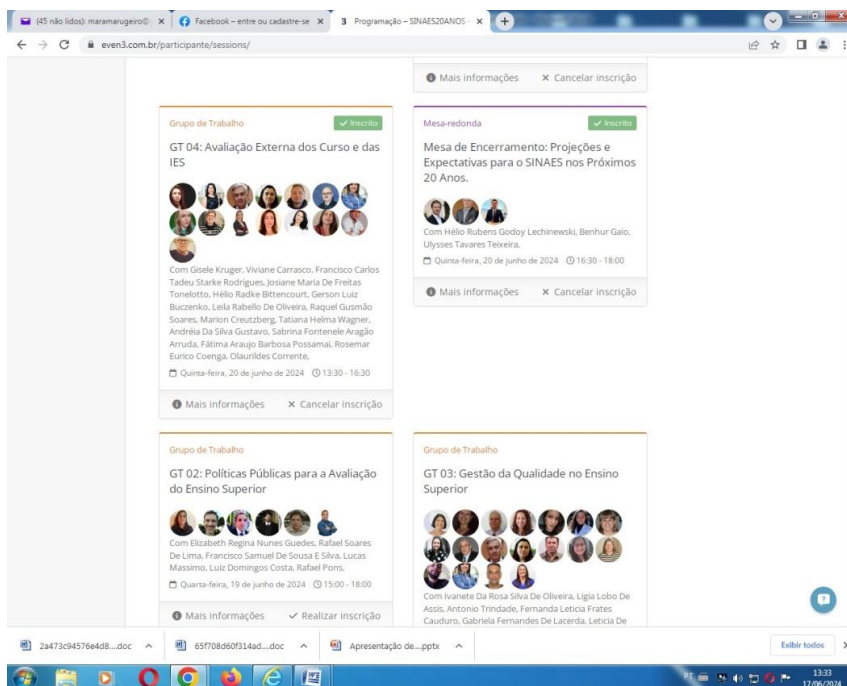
(45 não lidos): maramarugeiro@ × | Facebook – entre ou cadastre-se × | Programação – SINAES20ANOS ×

even3.com.br/participante/sessions/

Mais informações × Cancelar inscrição

Grupo de Trabalho ✓ Inscrito

GT 04: Avaliação Externa dos Curso e das IES

Com Gisele Kruger, Viviane Carrasco, Francisco Carlos Tadeu Starke Rodrigues, Josiane Maria De Freitas Tonelotto, Hélio Radke Bittencourt, Gerson Luiz Buczenko, Leila Rabello De Oliveira, Raquel Gusmão Soares, Marion Creutzberg, Tatiana Helma Wagner, Andréia Da Silva Gustavo, Sabrina Fontenele Aragão Arruda, Fátima Araujo Barbosa Possamai, Rosemar Eurico Coenga, Olaurildes Corrente,

Quinta-feira, 20 de junho de 2024 13:30 - 16:30

Mais informações × Cancelar inscrição

Mesa-redonda ✓ Inscrito

Mesa de Encerramento: Projeções e Expectativas para o SINAES nos Próximos 20 Anos.

Com Hélio Rubens Godoy Lechinewski, Benhur Gaio, Ulysses Tavares Teixeira,

Quinta-feira, 20 de junho de 2024 16:30 - 18:00

Mais informações × Cancelar inscrição

Grupo de Trabalho

GT 02: Políticas Públicas para a Avaliação do Ensino Superior

Com Elizabeth Regina Nunes Guedes, Rafael Soares De Lima, Francisco Samuel De Sousa E Silva, Lucas Massimo, Luiz Domingos Costa, Rafael Pons,

Quarta-feira, 19 de junho de 2024 15:00 - 18:00

Mais informações ✓ Realizar inscrição

Grupo de Trabalho

GT 03: Gestão da Qualidade no Ensino Superior

Com Ivanete Da Rosa Silva De Oliveira, Ligia Lobo De Assis, Antonio Trindade, Fernanda Leticia Frates Cauduro, Gabriela Fernandes De Lacerda, Leticia De

2a473c94576e4d8....doc | 65f708d60f314ad....doc | Apresentação de....pptx | Exibir todos

PT 13:33 17/06/2024